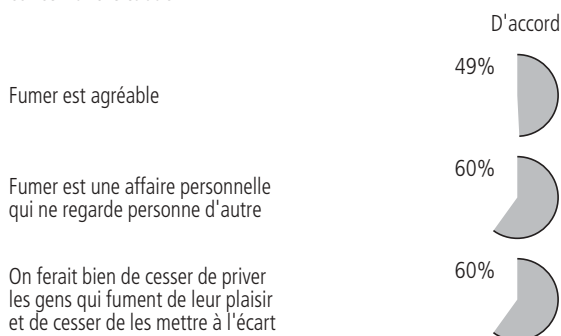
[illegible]

D'accord

Fumer est agréable

49%

Fumer est une affaire personnelle qui ne regarde personne d'autre

60%

On ferait bien de cesser de priver les gens qui fument de leur plaisir et de cesser de les mettre à l'écart

60%